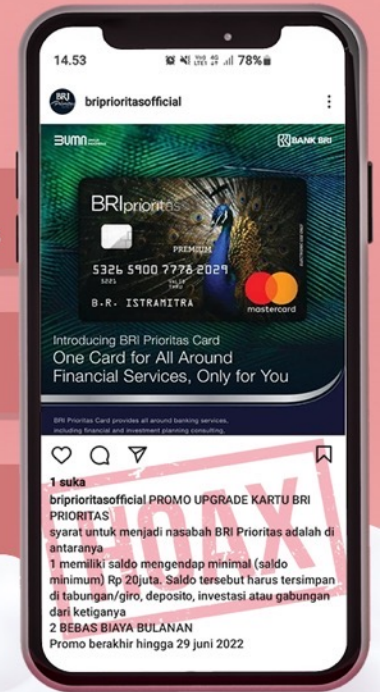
14.53 78%

bripriorítasofficial

BUMN

BANK BRI

BRIprioritas

PREMIUM

5326 5900 7778 2029

B.R. ISTRAMITRA

mastercard

Introducing BRI Prioritas Card
One Card for All Around Financial Services, Only for You

BRI Prioritas Card provides all around banking services, including financial and investment planning consulting,

1 suka

bripriorítasofficial PROMO UPGRADE KARTU BRI PRIORITAS
syarat untuk menjadi nasabah BRI Prioritas adalah di antaranya
1 memiliki saldo mengendap minimal (saldo minimum) Rp 20juta. Saldo tersebut harus tersimpan di tabungan/giro, deposito, investasi atau gabungan dari ketiganya
2 BEBAS BIAYA BULANAN
Promo berakhir hingga 29 juni 2022

HOAX